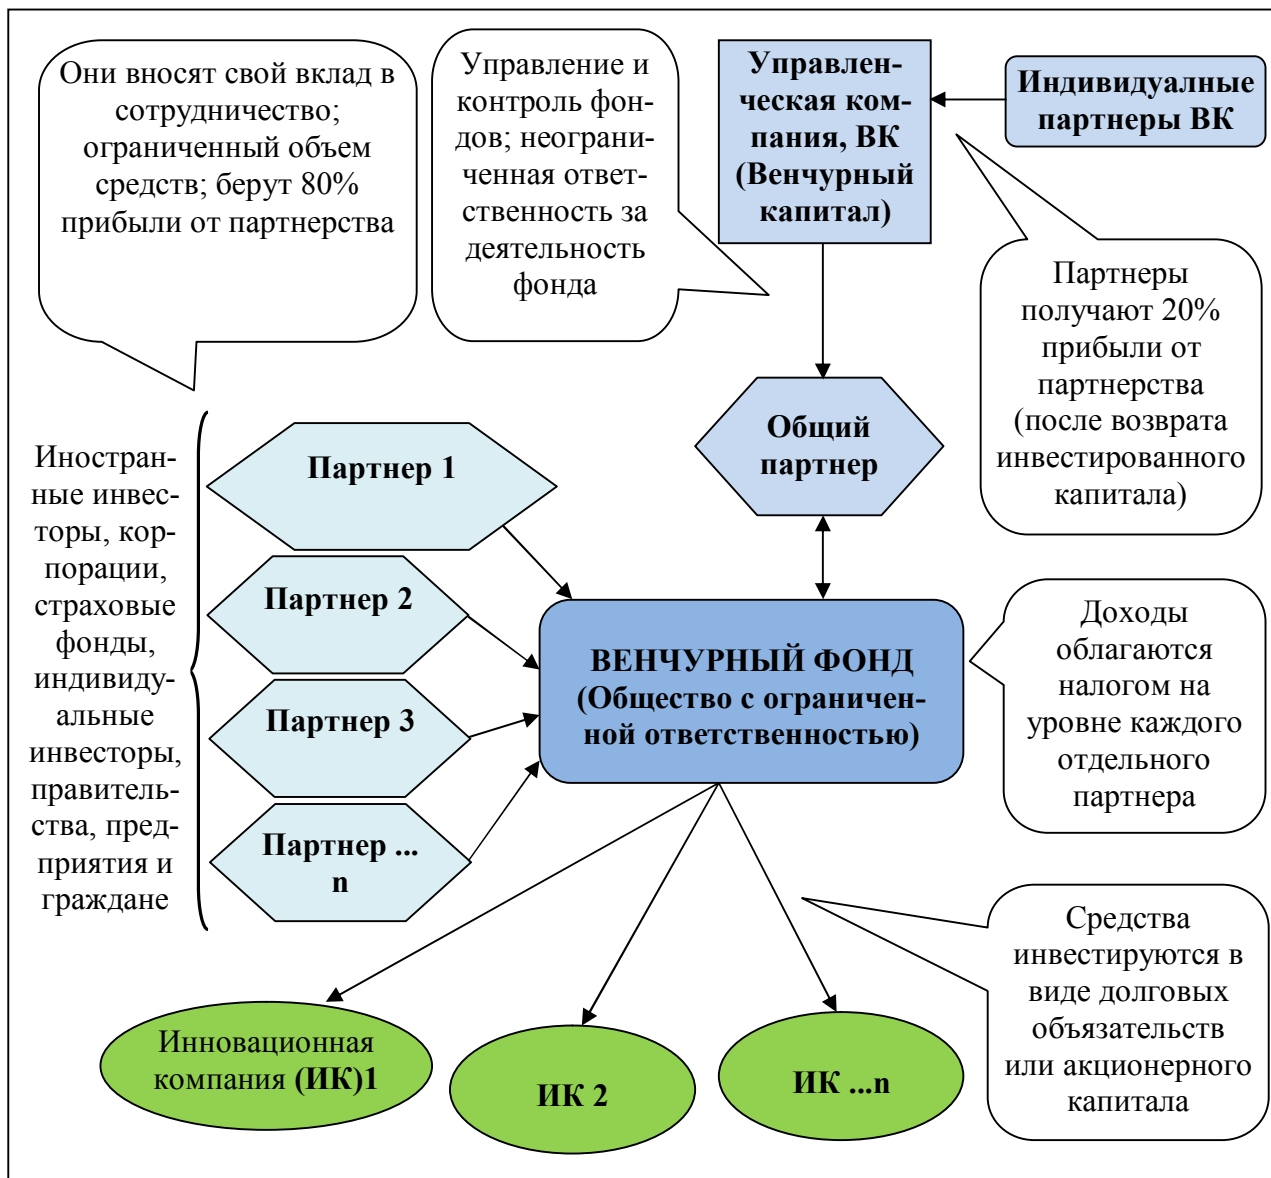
Они вносят свой вклад в сотрудничество; ограниченный объем средств; берут 80% прибыли от партнерства

Управление и контроль фондов; неограниченная ответственность за деятельность фонда

Управленческая компания, ВК (Венчурный капитал)

Индивидуалные партнеры ВК

Партнеры получают 20% прибыли от партнерства (после возврата инвестированного капитала)

Общий партнер

Иностранные инвесторы, корпорации, страховые фонды, индивидуальные инвесторы, правительства, предприятия и граждане

Партнер 1

Партнер 2

Партнер 3

Партнер ... n

ВЕНЧУРНЫЙ ФОНД (Общество с ограниченной ответственностью)

Доходы облагаются налогом на уровне каждого отдельного партнера

Средства инвестируются в виде долговых объязательств или акционерного капитала

Инновационная компания (ИК)1

ИК 2

ИК ...n